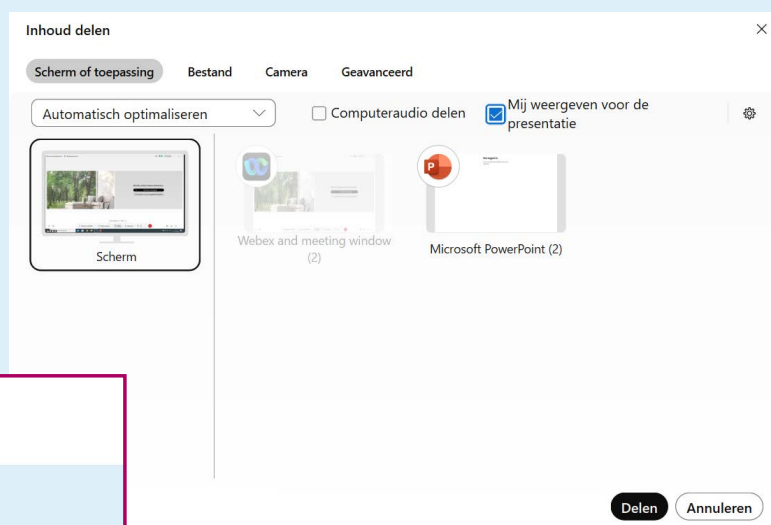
Inhoud delen

×

Scherm of toepassing Bestand Camera Geavanceerd

Automatisch optimaliseren

Computeraudio delen

Mij weergeven voor de presentatie

Scherm

Webex and meeting window (2)

Microsoft PowerPoint (2)

Delen Annuleren